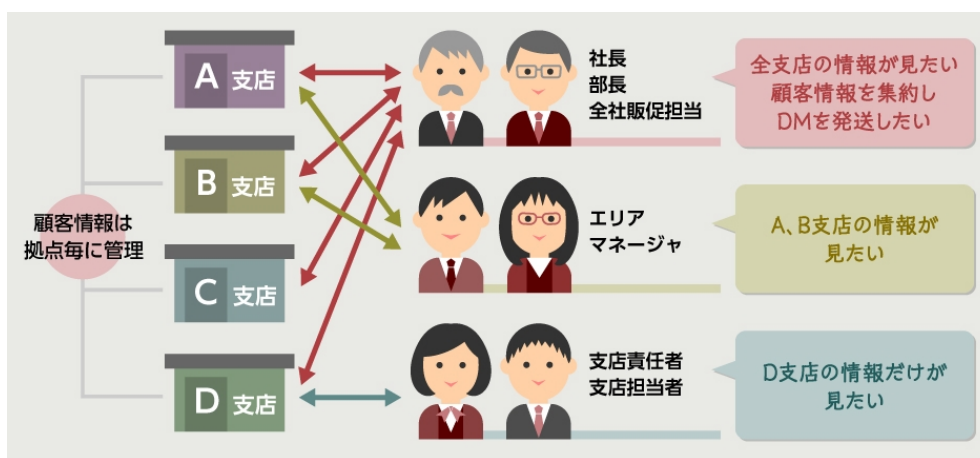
顧客情報は拠点毎に管理

A 支店

B 支店

C 支店

D 支店

社長
部長
全社販促担当

全支店の情報が見たい
顧客情報を集約し
DMを発送したい

エリア
マネージャ

A、B支店の情報が見たい

支店責任者
支店担当者

D支店の情報だけが見たい